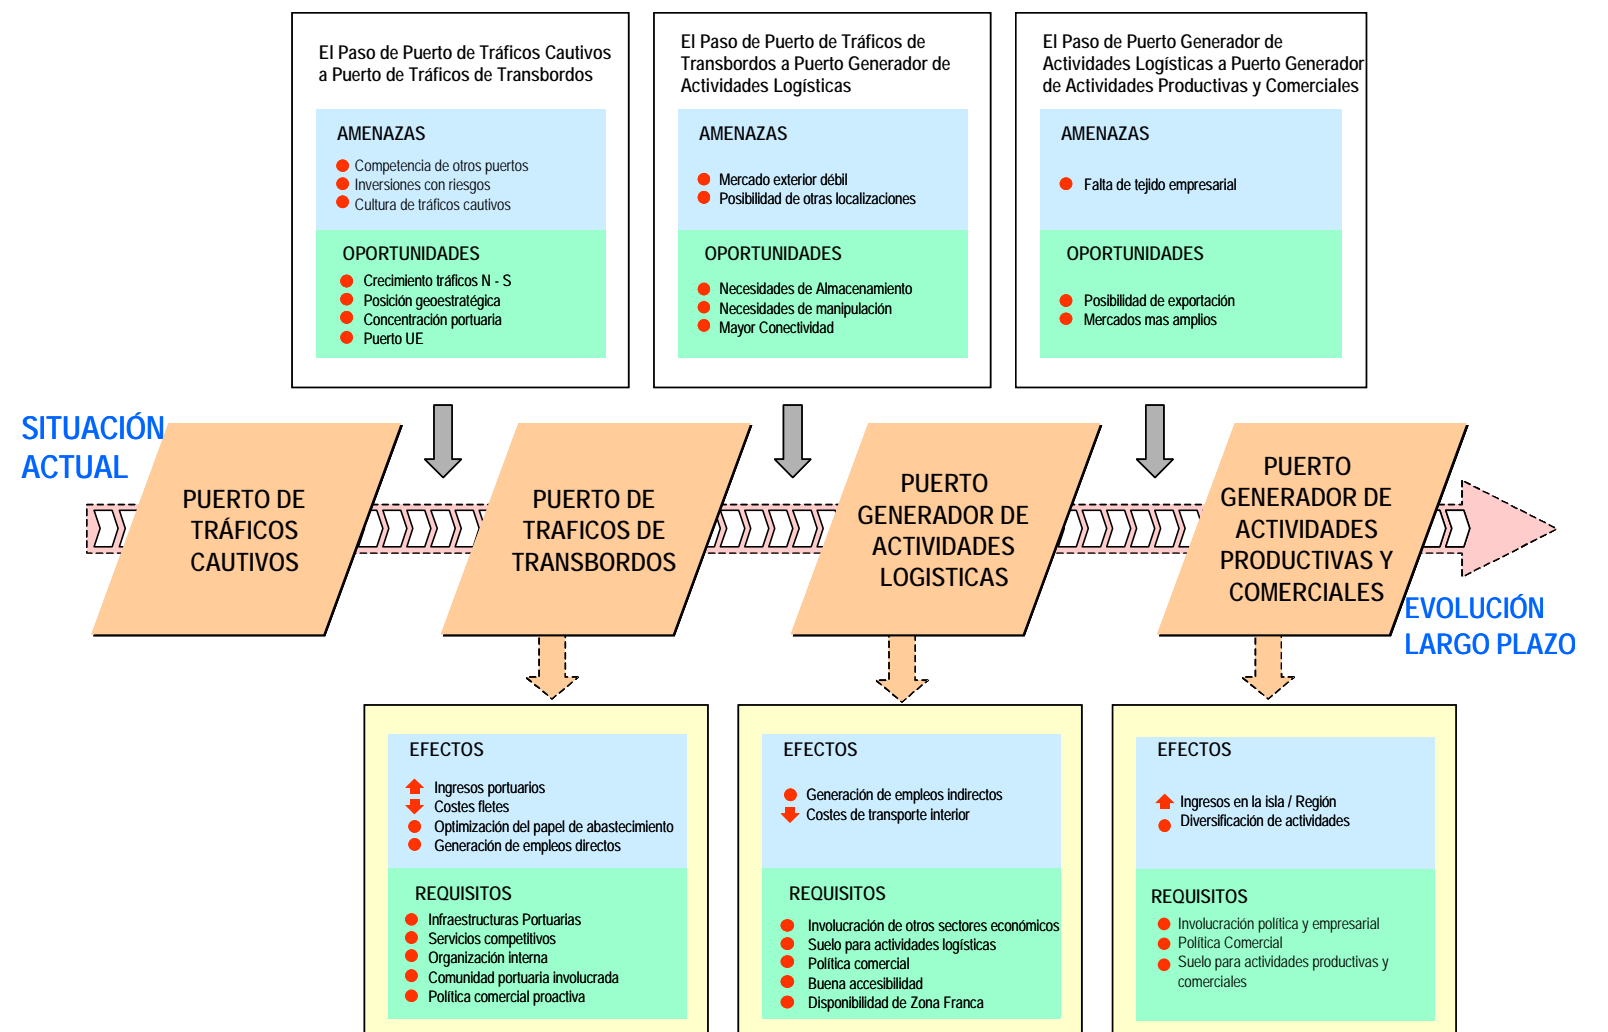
El Paso de Puerto de Tráficos Cautivos a Puerto de Tráficos de Transbordos

AMENAZAS
Competencia de otros puertos
Inversiones con riesgos
Cultura de tráficos cautivos

OPORTUNIDADES
Crecimiento tráficos N - S
Posición geoestratégica
Concentración portuaria
Puerto UE

El Paso de Puerto de Tráficos de Transbordos a Puerto Generador de Actividades Logísticas

AMENAZAS
Mercado exterior débil
Posibilidad de otras localizaciones

OPORTUNIDADES
Necesidades de Almacenamiento
Necesidades de manipulación
Mayor Conectividad

El Paso de Puerto Generador de Actividades Logísticas a Puerto Generador de Actividades Productivas y Comerciales

AMENAZAS
Falta de tejido empresarial

OPORTUNIDADES
Posibilidad de exportación
Mercados mas amplios

SITUACIÓN ACTUAL

PUERTO DE TRÁFICOS CAUTIVOS

PUERTO DE TRAFICOS DE TRANSBORDOS

PUERTO GENERADOR DE ACTIVIDADES LOGISTICAS

PUERTO GENERADOR DE ACTIVIDADES PRODUCTIVAS Y COMERCIALES

EVOLUCIÓN LARGO PLAZO

EFECTOS
Ingresos portuarios
Costes fletes
Optimización del papel de abastecimiento
Generación de empleos directos

REQUISITOS
Infraestructuras Portuarias
Servicios competitivos
Organización interna
Comunidad portuaria involucrada
Política comercial proactiva

EFECTOS
Generación de empleos indirectos
Costes de transporte interior

REQUISITOS
Involucración de otros sectores económicos
Suelo para actividades logísticas
Política comercial
Buena accesibilidad
Disponibilidad de Zona Franca

EFECTOS
Ingresos en la isla / Región
Diversificación de actividades

REQUISITOS
Involucración política y empresarial
Política Comercial
Suelo para actividades productivas y comerciales